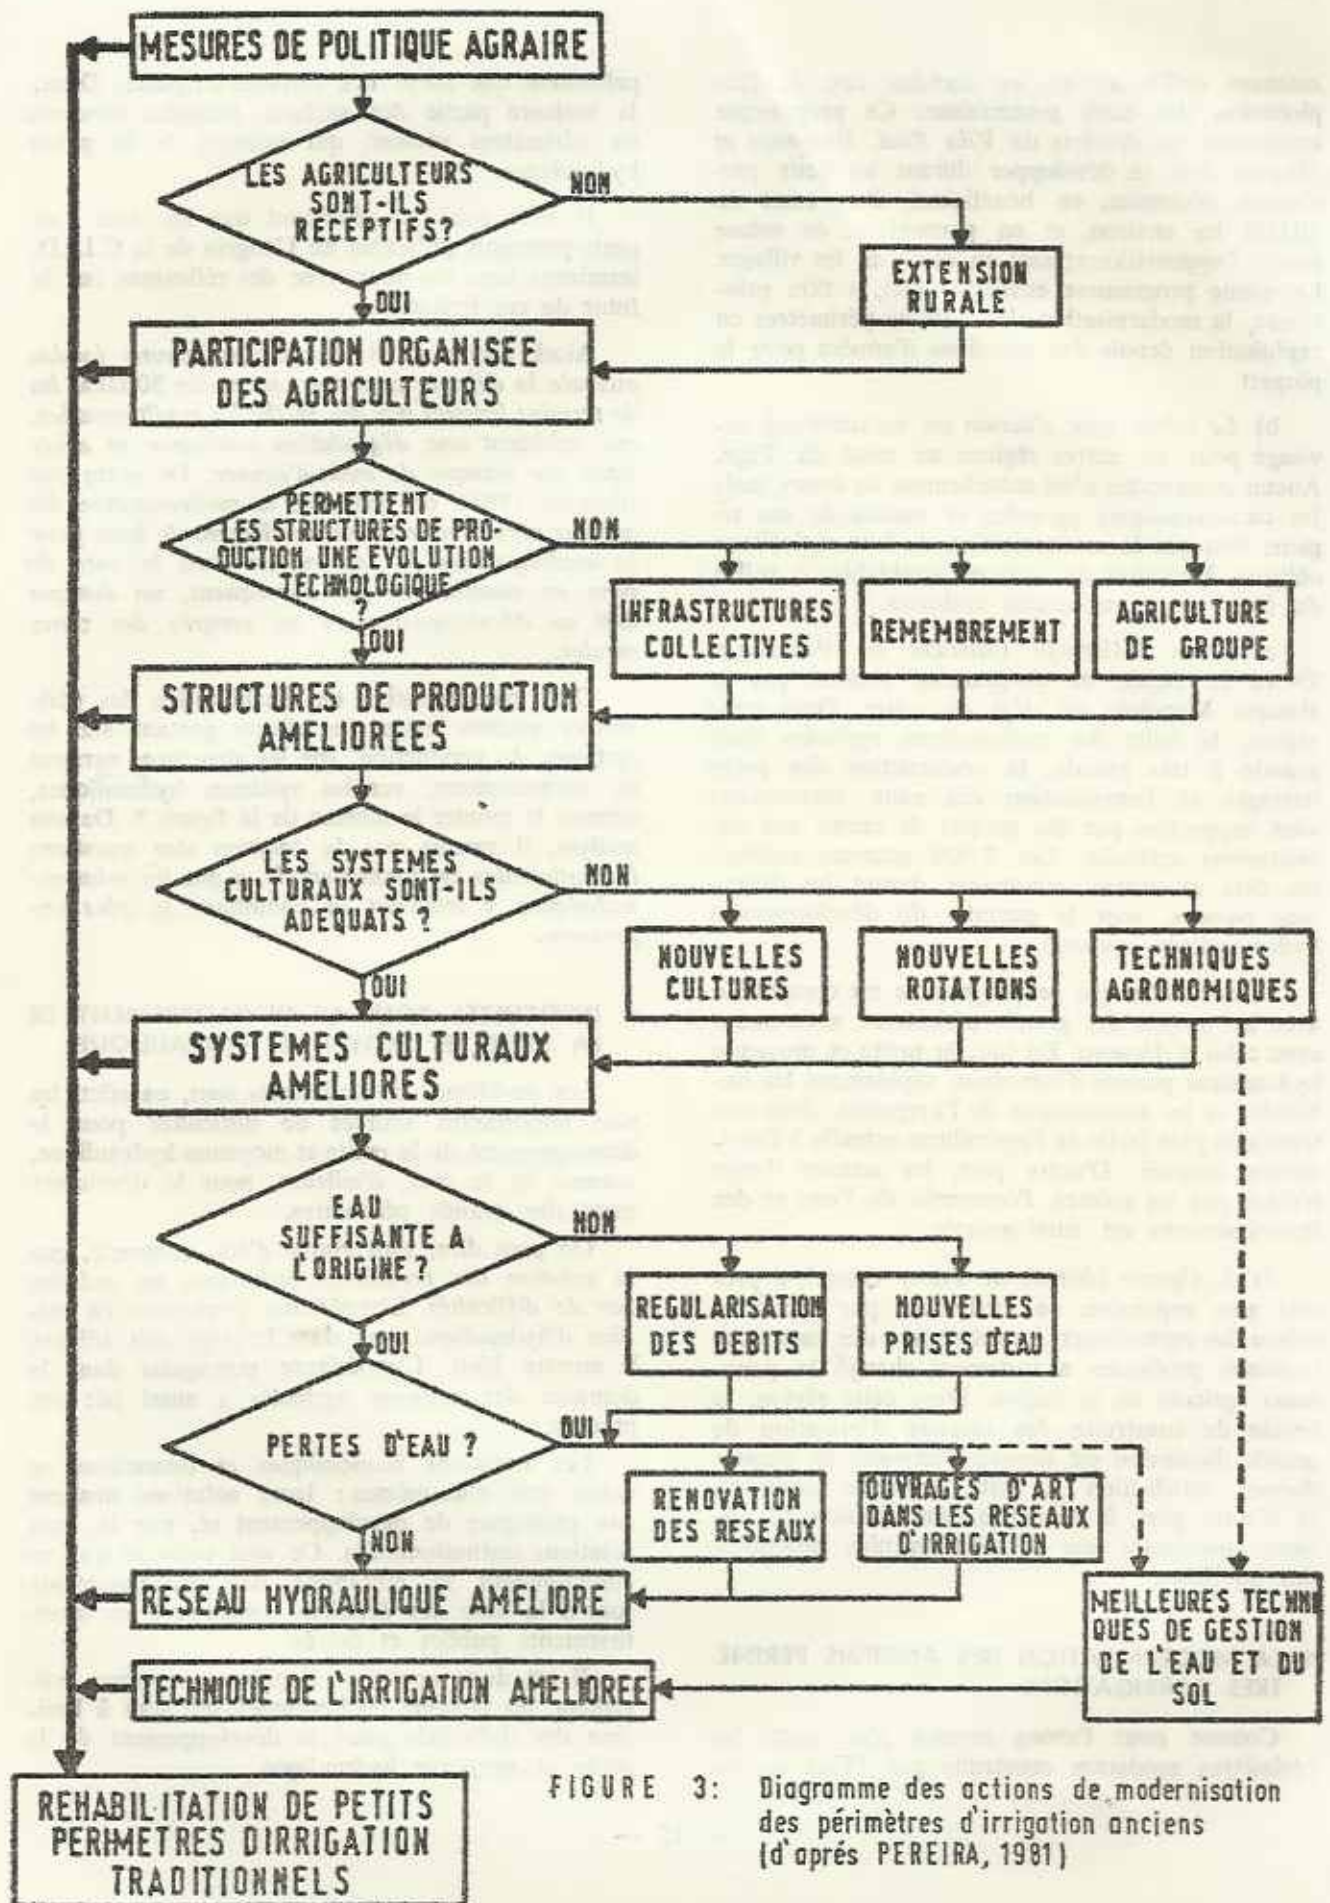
MESURES DE POLITIQUE AGRAIRE

LES AGRICULTEURS SONT-ILS RECEPTIFS?

NON

EXTENSION RURALE

OUI

PARTICIPATION ORGANISEE DES AGRICULTEURS

PERMETTENT LES STRUCTURES DE PRODUCTION UNE EVOLUTION TECHNOLOGIQUE ?

NON

INFRASTRUCTURES COLLECTIVES

REMEMBREMENT

AGRICULTURE DE GROUPE

OUI

STRUCTURES DE PRODUCTION AMELIOREES

LES SYSTEMES CULTURAUX SONT-ILS ADEQUATS ?

NON

NOUVELLES CULTURES

NOUVELLES ROTATIONS

TECHNIQUES AGRONOMIQUES

OUI

SYSTEMES CULTURAUX AMELIORES

EAU SUFFISANTE A L'ORIGINE ?

NON

REGULARISATION DES DEBITS

NOUVELLES PRISES D'EAU

OUI

PERTES D'EAU ?

OUI

RENOVATION DES RESEAUX

OUVRAGES D'ART DANS LES RESEAUX D'IRRIGATION

NON

RESEAU HYDRAULIQUE AMELIORE

MEILLEURES TECHNI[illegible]QUES DE GESTION DE L'EAU ET DU SOL

TECHNIQUE DE L'IRRIGATION AMELIOREE

REHABILITATION DE PETITS PERIMETRES DIRRIGATION TRADITIONNELS

FIGURE 3: Diagramme des actions de modernisation des périmètres d'irrigation anciens (d'aprés PEREIRA, 1981)